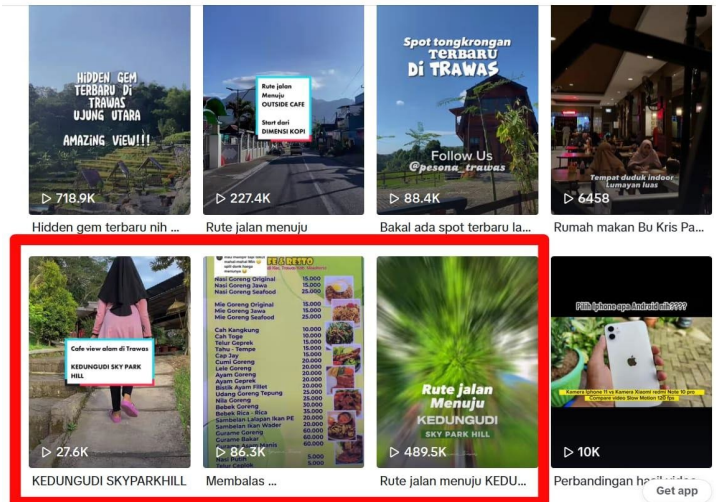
HIDDEN GEM TERBARU DI TRAWAS UJUNG UTARA

AMAZING VIEW!!!

718.9K

Hidden gem terbaru nih ...

Rute jalan Menuju OUTSIDE CAFE

Start dari DIMENSI KOPI

227.4K

Rute jalan menuju

Spot tongkrongan TERBARU DI TRAWAS

Follow Us @pesona_trawas

88.4K

Bakal ada spot terbaru la...

Tempat duduk indoor - Lumayan luas

6458

Rumah makan Bu Kris Pa...

Cafe view alam di Trawas

KEDUNGUDI SKY PARK HILL

27.6K

KEDUNGUDI SKYPARKHILL

Nasi Goreng Original 15.000
Nasi Goreng Jawa 15.000
Nasi Goreng Seafood 25.000
Mie Goreng Original 15.000
Mie Goreng Jawa 15.000
Mie Goreng Seafood 25.000
Cah Kangkung 10.000
Cah Toge 10.000
Telur Geprek 15.000
Tahu - Tempe 10.000
Cap Jay 20.000
Gurame Goreng 20.000
Lele Goreng 20.000
Ayam Goreng 20.000
Ayam Geprek 20.000
Udang Goreng Tepung 25.000
Bebek Goreng 30.000
Bebek Rica - Rica 30.000
Gurame Goreng 40.000
Gurame Bakar 60.000

86.3K

Membalas ...

Rute jalan Menuju KEDUNGUDI SKY PARK HILL

489.5K

Rute jalan menuju KEDU...

Pilih Iphone apa Android nih????

Kamera Iphone 11 vs Kamera Xiaomi redmi Note 10 pro Compare video Slow Motion 120 fps

10K

Perbandingan hasil video...

Get app